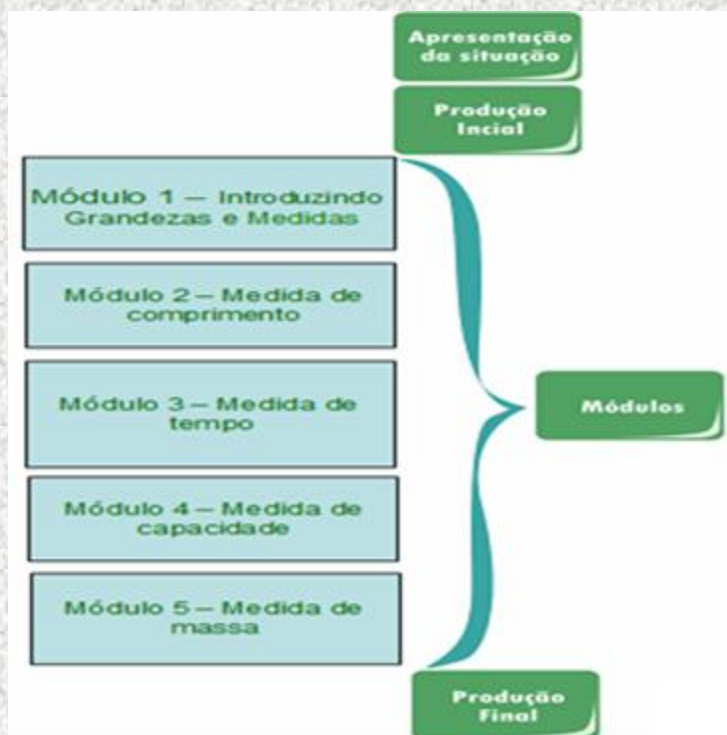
Apresentação da situação

Produção Incial

Módulo 1 — Introduzindo Grandezas e Medidas

Módulo 2 — Medida de comprimento

Módulo 3 — Medida de tempo

Módulo 4 — Medida de capacidade

Módulo 5 — Medida de massa

Módulos

Produção Final